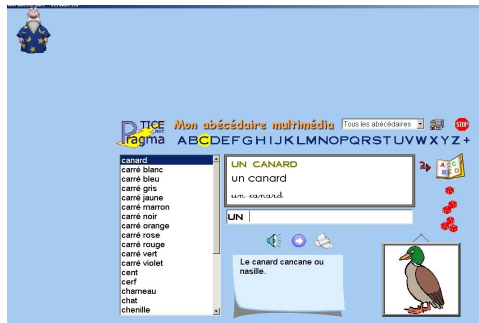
TICE Pragma

Mon abécédaire multimédia

Tous les abécédaires

STOP

A B C D E F G H I J K L M N O P Q R S T U V W X Y Z +

canard
carré blanc
carré bleu
carré gris
carré jaune
carré marron
carré noir
carré orange
carré rose
carré rouge
carré vert
carré violet
cent
cerf
charneau
chat
chenille

UN CANARD
un canard
un canard

UN

Le canard cancane ou nasille.